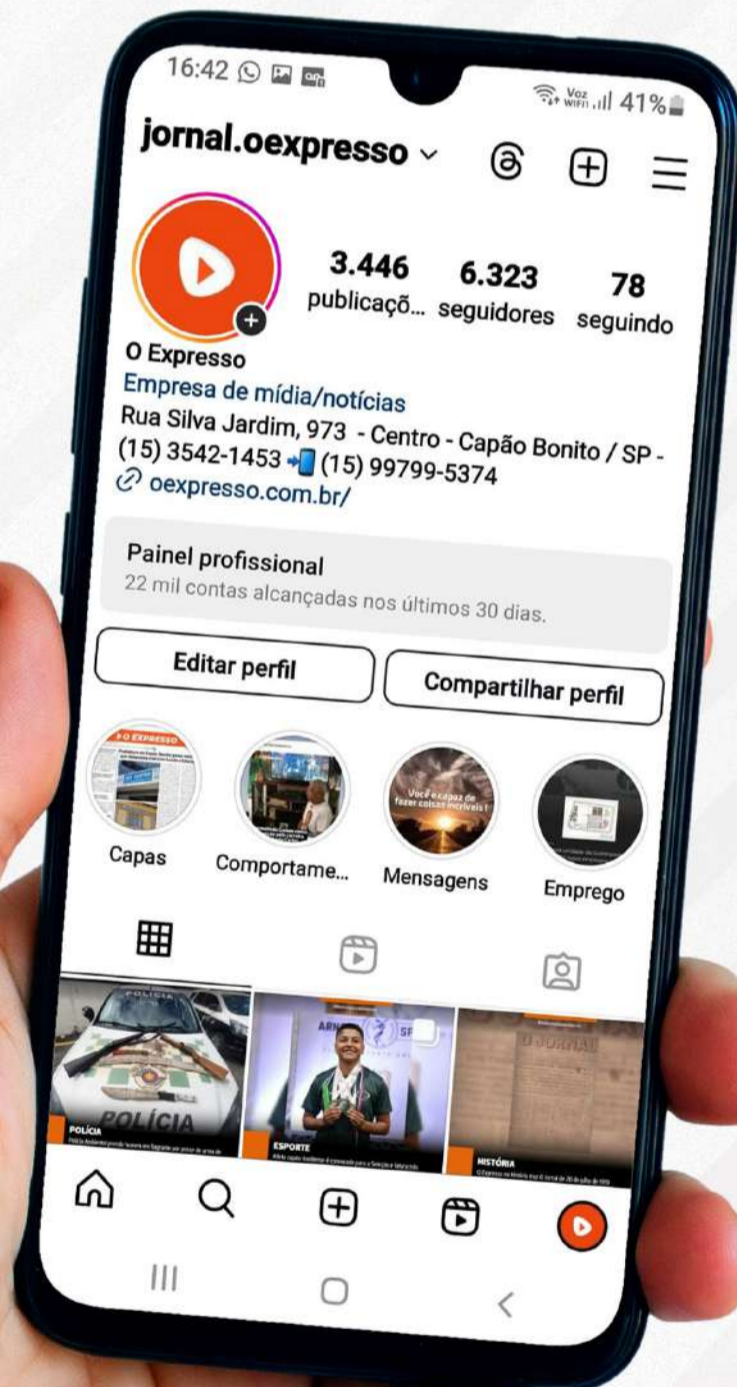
16:42

Voz WIFI 41%

jornal.oexpresso

3.446 publicaçõ... 6.323 seguidores 78 seguindo

O Expresso
Empresa de mídia/notícias
Rua Silva Jardim, 973 - Centro - Capão Bonito / SP - (15) 3542-1453 (15) 99799-5374
oexpresso.com.br/

Painel profissional
22 mil contas alcançadas nos últimos 30 dias.

Editar perfil
Compartilhar perfil

O EXPRESSO
Capas
Comportame...
Você é capaz de fazer coisas incríveis!
Mensagens
Emprego

POLÍCIA
POLÍCIA
ESPORTE
HISTÓRIA
O JORNAL